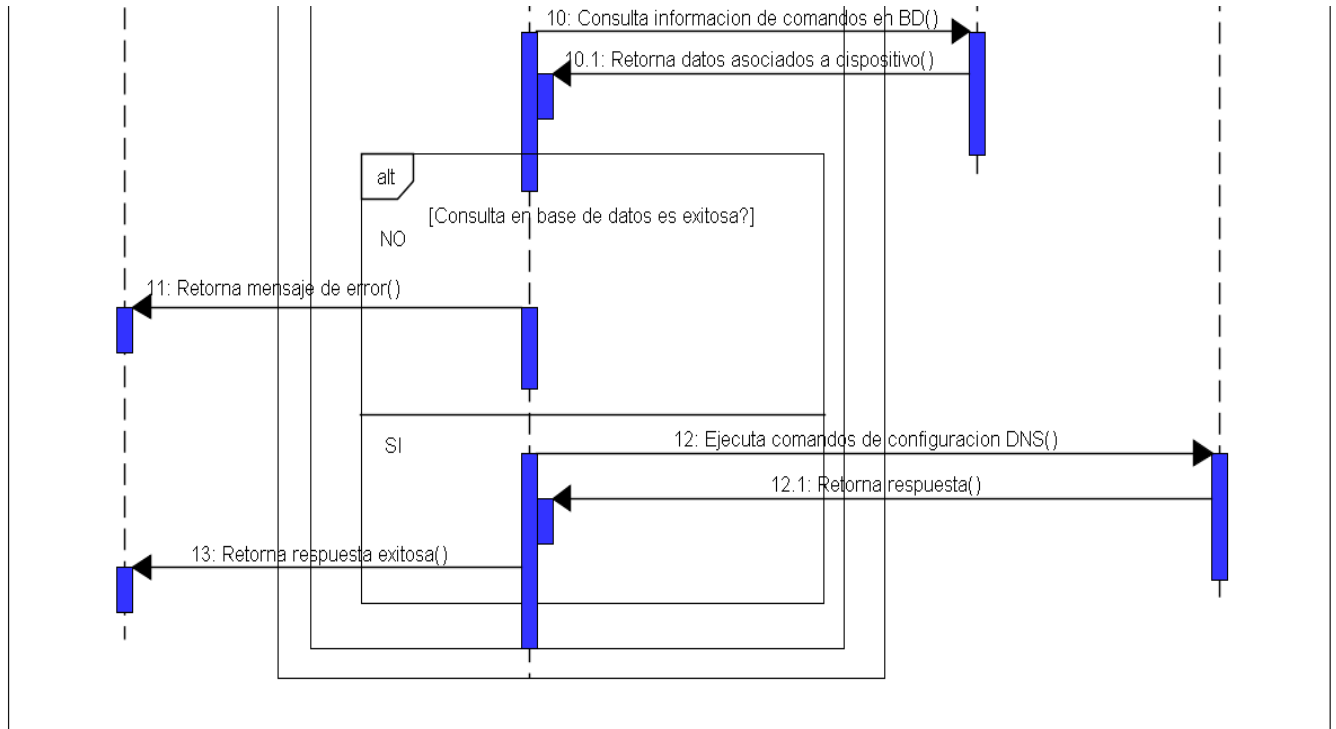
10: Consulta informacion de comandos en BD()

10.1: Retorna datos asociados a dispositivo()

alt

[Consulta en base de datos es exitosa?]

NO

11: Retorna mensaje de error()

SI

12: Ejecuta comandos de configuracion DNS()

12.1: Retorna respuesta()

13: Retorna respuesta exitosa()